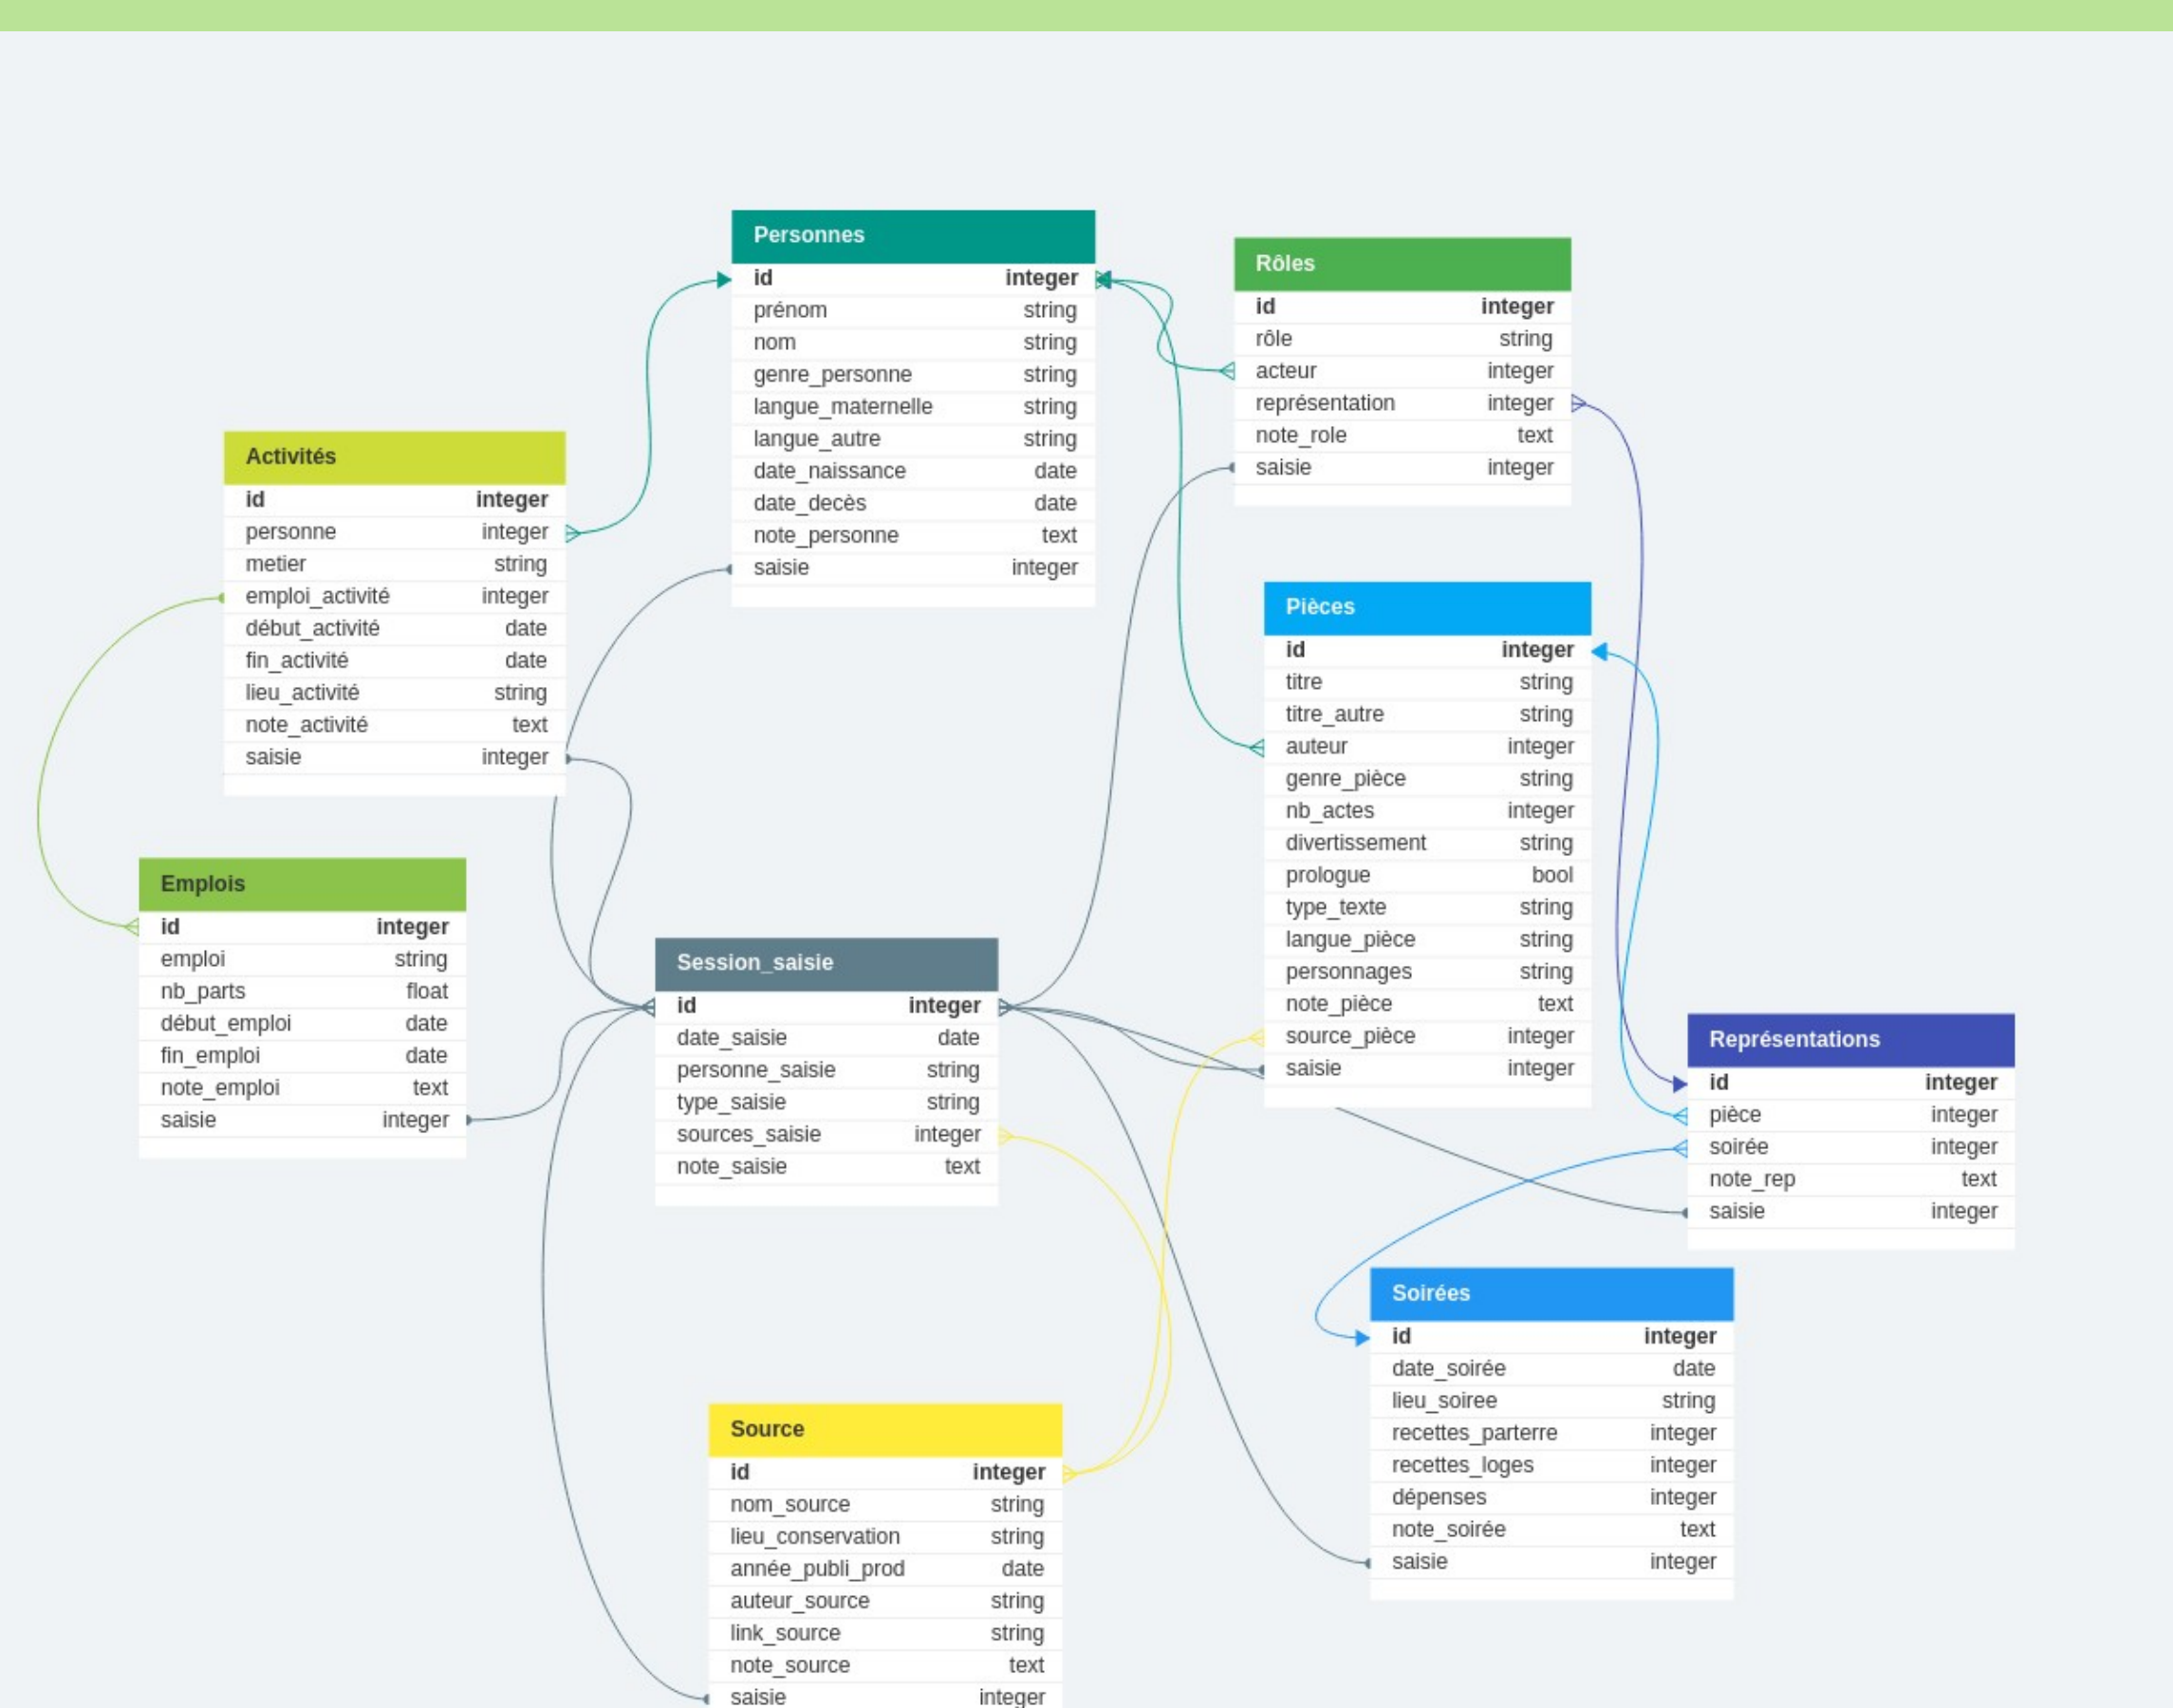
Personnes

| id | integer |
|---|---|
| prénom | string |
| nom | string |
| genre_personne | string |
| langue_maternelle | string |
| langue_autre | string |
| date_naissance | date |
| date_decès | date |
| note_personne | text |
| saisie | integer |

Rôles

| id | integer |
|---|---|
| rôle | string |
| acteur | integer |
| représentation | integer |
| note_role | text |
| saisie | integer |

Activités

| id | integer |
|---|---|
| personne | integer |
| metier | string |
| emploi_activité | integer |
| début_activité | date |
| fin_activité | date |
| lieu_activité | string |
| note_activité | text |
| saisie | integer |

Pièces

| id | integer |
|---|---|
| titre | string |
| titre_autre | string |
| auteur | integer |
| genre_pièce | string |
| nb_actes | integer |
| divertissement | string |
| prologue | bool |
| type_texte | string |
| langue_pièce | string |
| personnages | string |
| note_pièce | text |
| source_pièce | integer |
| saisie | integer |

Emplois

| id | integer |
|---|---|
| emploi | string |
| nb_parts | float |
| début_emploi | date |
| fin_emploi | date |
| note_emploi | text |
| saisie | integer |

Session_saisie

| id | integer |
|---|---|
| date_saisie | date |
| personne_saisie | string |
| type_saisie | string |
| sources_saisie | integer |
| note_saisie | text |

Représentations

| id | integer |
|---|---|
| pièce | integer |
| soirée | integer |
| note_rep | text |
| saisie | integer |

Soirées

| id | integer |
|---|---|
| date_soirée | date |
| lieu_soiree | string |
| recettes_parterre | integer |
| recettes_loges | integer |
| dépenses | integer |
| note_soirée | text |
| saisie | integer |

Source

| id | integer |
|---|---|
| nom_source | string |
| lieu_conservation | string |
| année_publi_prod | date |
| auteur_source | string |
| link_source | string |
| note_source | text |
| saisie | integer |